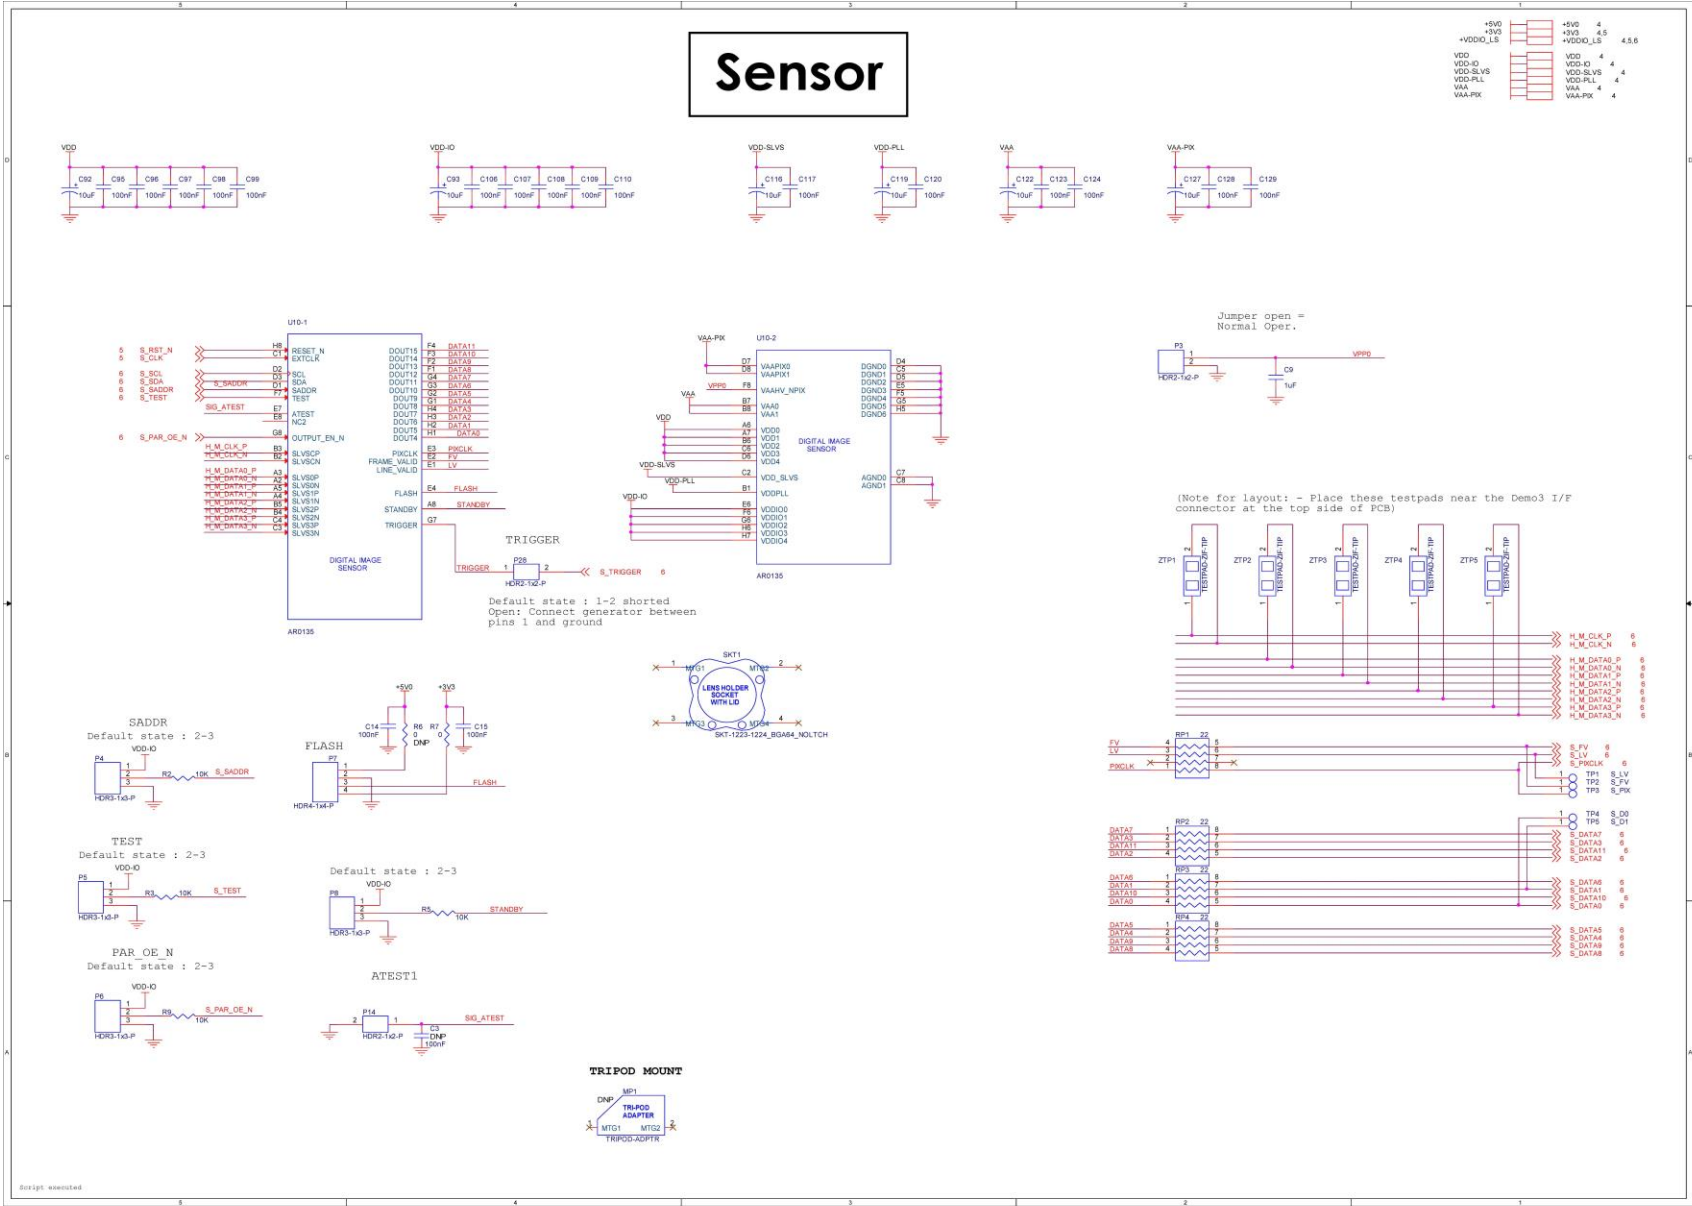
Sensor

+5V0 +3V3 +VDDIO_LS
+5V0 4
+3V3 4,5
+VDDIO_LS 4,5,6

VDD VDD-IO VDD-SLVS VDD-PLL VAA VAA-PIX
VDD 4
VDD-IO 4
VDD-SLVS 4
VDD-PLL 4
VAA 4
VAA-PIX 4

VDD
C92 10uF C95 100nF C96 100nF C97 100nF C98 100nF C99 100nF

VDD-IO
C93 10uF C106 100nF C107 100nF C108 100nF C109 100nF C110 100nF

VDD-SLVS
C116 10uF C117 100nF

VDD-PLL
C119 10uF C120 100nF

VAA
C122 10uF C123 100nF C124 100nF

VAA-PIX
C127 10uF C128 100nF C129 100nF

U10-1
5 S_RST_N
5 S_CLK
6 S_SCL
6 S_SDA
6 S_SADDR
6 S_TEST
S_SADDR
SIG_ATEST
6 S_PAR_OE_N
H_M_CLK_P
H_M_CLK_N
H_M_DATA0_P
H_M_DATA0_N
H_M_DATA1_P
H_M_DATA1_N
H_M_DATA2_P
H_M_DATA2_N
H_M_DATA3_P
H_M_DATA3_N
H8 RESET_N
C1 EXTCLK
D2 SCL
D3 SDA
D1 SADDR
F7 TEST
E7 ATEST
E8 NC2
G8 OUTPUT_EN_N
B3 SLVSCP
B2 SLVSCN
A3 SLVS0P
A2 SLVS0N
A5 SLVS1P
A4 SLVS1N
B5 SLVS2P
B4 SLVS2N
C4 SLVS3P
C3 SLVS3N
DOUT15 F4 DATA11
DOUT14 F3 DATA10
DOUT13 F2 DATA9
DOUT12 F1 DATA8
DOUT11 G4 DATA7
DOUT10 G3 DATA6
DOUT9 G2 DATA5
DOUT8 G1 DATA4
DOUT7 H4 DATA3
DOUT6 H3 DATA2
DOUT5 H2 DATA1
DOUT4 H1 DATA0
PIXCLK E3 PIXCLK
FRAME_VALID E2 FV
LINE_VALID E1 LV
FLASH E4 FLASH
STANDBY A8 STANDBY
TRIGGER G7
DIGITAL IMAGE SENSOR
AR0135

TRIGGER
P28 1 2
HDR2-1x2-P
TRIGGER
S_TRIGGER 6
Default state : 1-2 shorted
Open: Connect generator between pins 1 and ground

U10-2
VAA-PIX
D7 VAAPIX0
D8 VAAPIX1
VPP0 F8 VAAHV_NPIX
VAA
B7 VAA0
B8 VAA1
VDD
A6 VDD0
A7 VDD1
B6 VDD2
C6 VDD3
D6 VDD4
VDD-SLVS
C2 VDD_SLVS
VDD-PLL
B1 VDDPLL
VDD-IO
E6 VDDIO0
F6 VDDIO1
G6 VDDIO2
H6 VDDIO3
H7 VDDIO4
DGND0 D4
DGND1 C5
DGND2 D5
DGND3 E5
DGND4 F5
DGND5 G5
DGND6 H5
DIGITAL IMAGE SENSOR
AGND0 C7
AGND1 C8
AR0135

Jumper open = Normal Oper.
P3 1 2
HDR2-1x2-P
C9 1uF
VPP0

(Note for layout: - Place these testpads near the Demo3 I/F connector at the top side of PCB)

ZTP1 ZTP2 ZTP3 ZTP4 ZTP5
TESTPAD-ZIF-TIP

H_M_CLK_P 6
H_M_CLK_N 6
H_M_DATA0_P 6
H_M_DATA0_N 6
H_M_DATA1_P 6
H_M_DATA1_N 6
H_M_DATA2_P 6
H_M_DATA2_N 6
H_M_DATA3_P 6
H_M_DATA3_N 6

SKT1
MTG1 MTG2 MTG3 MTG4
LENS HOLDER SOCKET WITH LID
SKT-1223-1224_BGA64_NOLTCH

+5V0 +3V3
C14 100nF
R6 0 DNP
R7 0
C15 100nF
FLASH
P7
HDR4-1x4-P
FLASH

SADDR
Default state : 2-3
VDD-IO
P4
R2 10K S_SADDR
HDR3-1x3-P

TEST
Default state : 2-3
VDD-IO
P5
R3 10K S_TEST
HDR3-1x3-P

Default state : 2-3
VDD-IO
P8
R5 10K STANDBY
HDR3-1x3-P

PAR_OE_N
Default state : 2-3
VDD-IO
P6
R9 10K S_PAR_OE_N
HDR3-1x3-P

ATEST1
P14
HDR2-1x2-P
C3 DNP 100nF
SIG_ATEST

TRIPOD MOUNT
MP1
DNP
TRI-POD ADAPTER
MTG1 MTG2
TRIPOD-ADPTR

FV LV PIXCLK
RP1 22
S_FV 6
S_LV 6
S_PIXCLK 6
TP1 S_LV
TP2 S_FV
TP3 S_PIX
TP4 S_D0
TP5 S_D1

DATA7 DATA3 DATA11 DATA2
RP2 22
S_DATA7 6
S_DATA3 6
S_DATA11 6
S_DATA2 6

DATA6 DATA1 DATA10 DATA0
RP3 22
S_DATA6 6
S_DATA1 6
S_DATA10 6
S_DATA0 6

DATA5 DATA4 DATA9 DATA8
RP4 22
S_DATA5 6
S_DATA4 6
S_DATA9 6
S_DATA8 6

Script executed